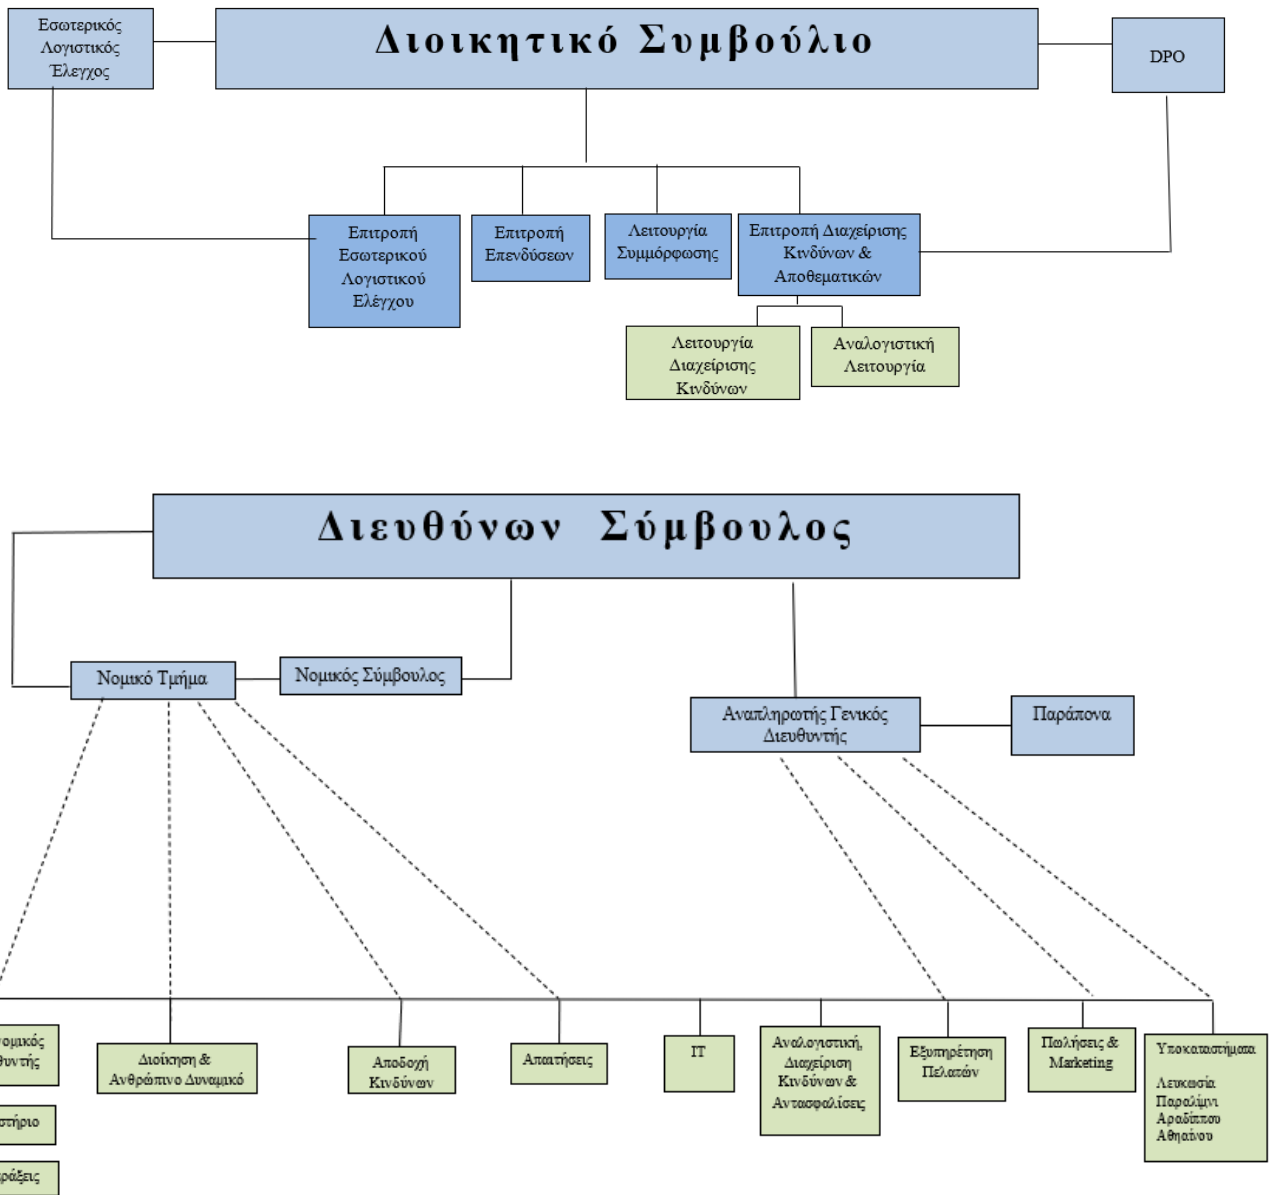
Εσωτερικός Λογιστικός Έλεγχος

Διοικητικό Συμβούλιο

DPO

Επιτροπή Εσωτερικού Λογιστικού Ελέγχου

Επιτροπή Επενδύσεων

Λειτουργία Συμμόρφωσης

Επιτροπή Διαχείρισης Κινδύνων & Αποθεματικών

Λειτουργία Διαχείρισης Κινδύνων

Αναλογιστική Λειτουργία

Διευθύνων Σύμβουλος

Νομικό Τμήμα

Νομικός Σύμβουλος

Αναπληρωτής Γενικός Διευθυντής

Παράπονα

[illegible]ομικός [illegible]θυντής

Διοίκηση & Ανθρώπινο Δυναμικό

Αποδοχή Κινδύνων

Απαιτήσεις

IT

Αναλογιστική, Διαχείριση Κινδύνων & Αντασφαλίσεις

Εξυπηρέτηση Πελατών

Πωλήσεις & Marketing

Υποκαταστήματα

Λευκωσία
Παραλίμνι
Αραδίππου
Αθηαίνου

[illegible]στήριο

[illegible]ράξεις